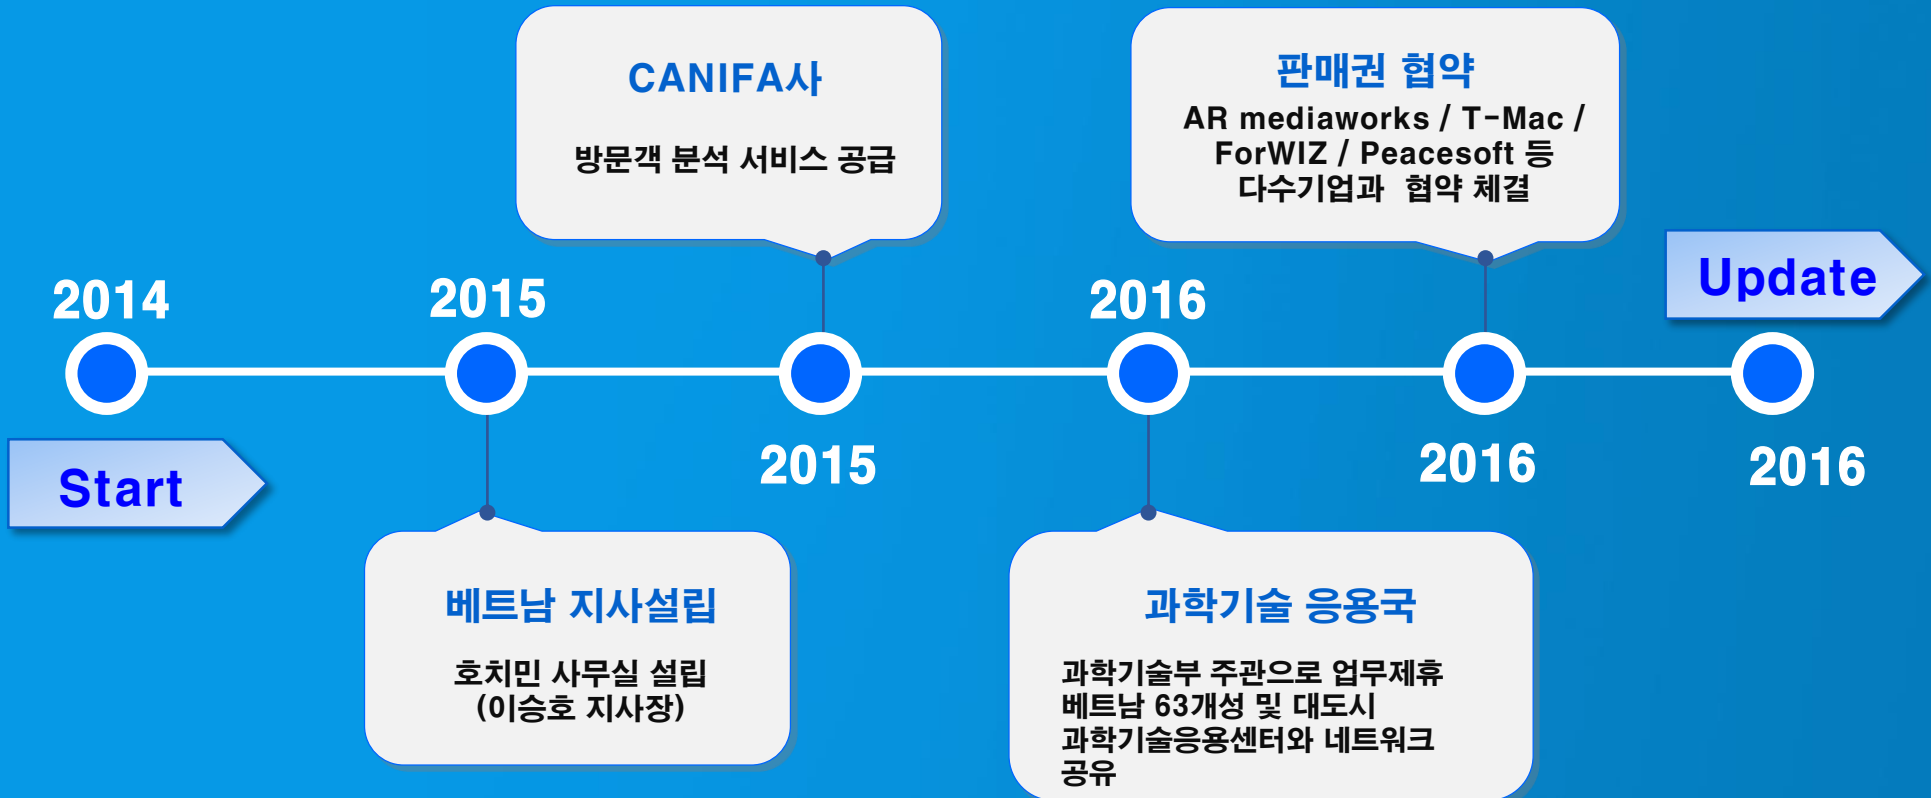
CANIFA사

방문객 분석 서비스 공급

판매권 협약

AR mediaworks / T-Mac / ForWIZ / Peacesoft 등 다수기업과 협약 체결

2014

2015

2016

Update

Start

2015

2016

2016

베트남 지사설립

호치민 사무실 설립 (이승호 지사장)

과학기술 응용국

과학기술부 주관으로 업무제휴 베트남 63개성 및 대도시 과학기술응용센터와 네트워크 공유